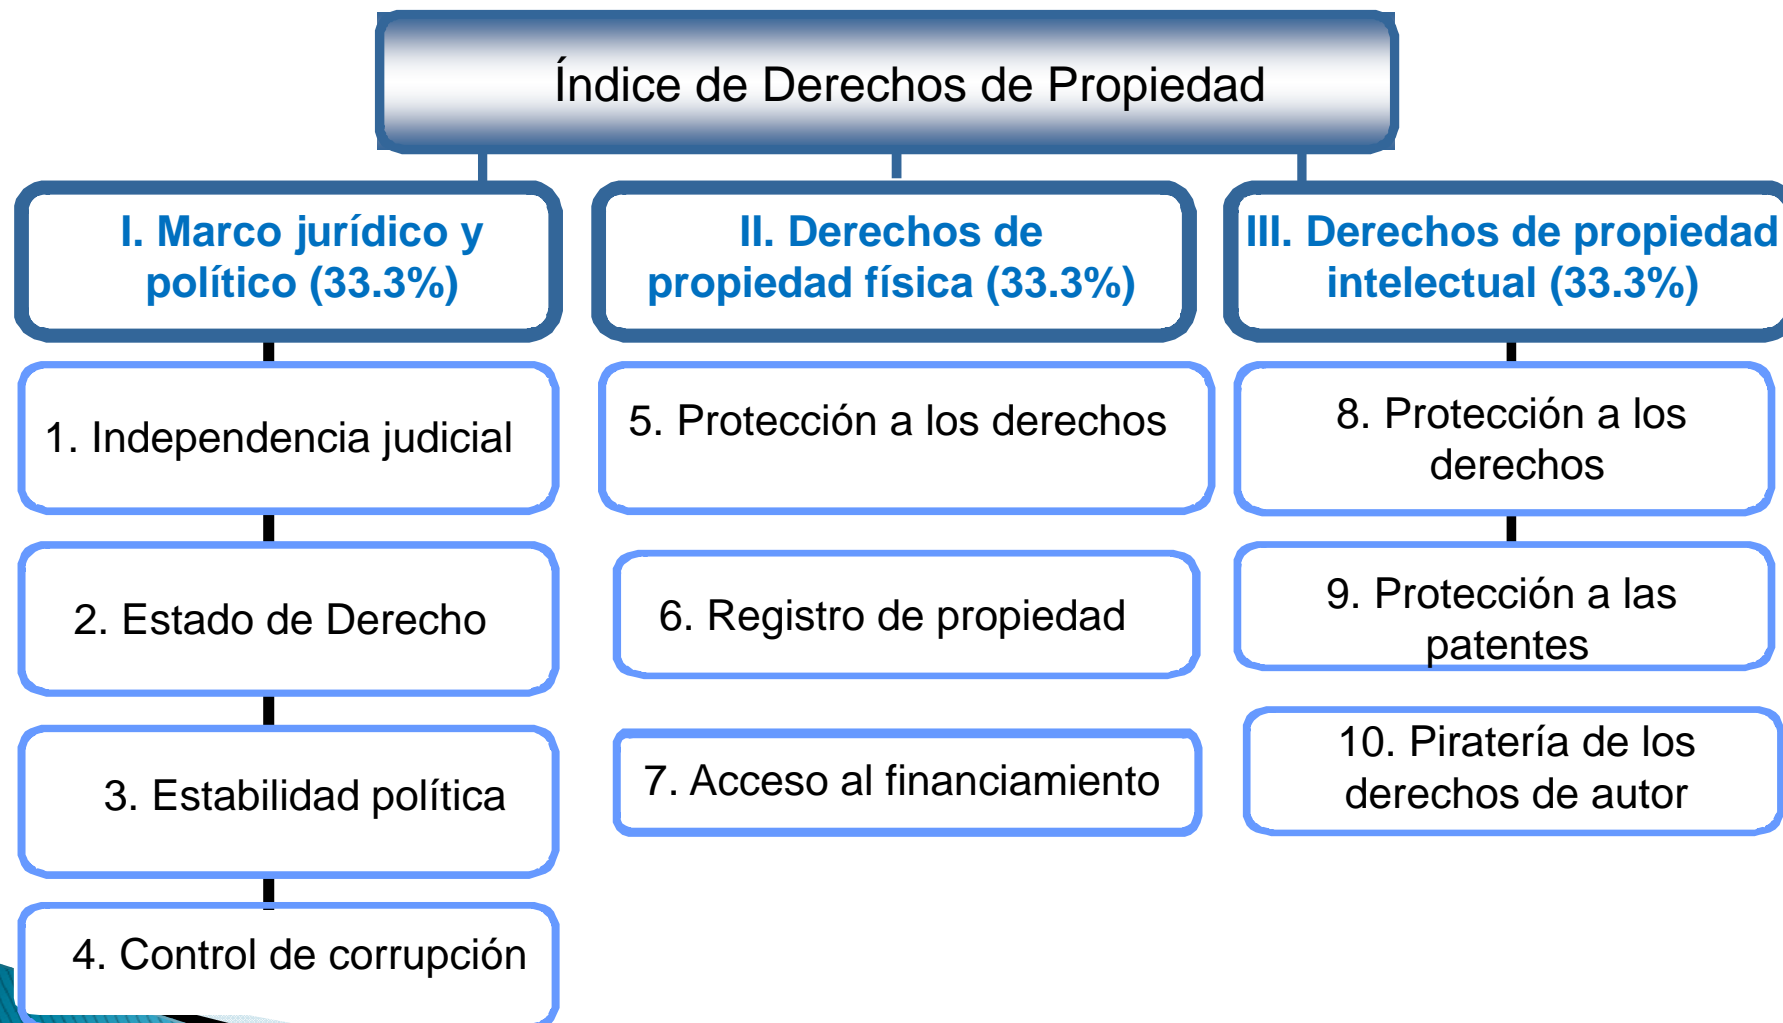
Índice de Derechos de Propiedad

I. Marco jurídico y político (33.3%)

1. Independencia judicial

2. Estado de Derecho

3. Estabilidad política

4. Control de corrupción

II. Derechos de propiedad física (33.3%)

5. Protección a los derechos

6. Registro de propiedad

7. Acceso al financiamiento

III. Derechos de propiedad intelectual (33.3%)

8. Protección a los derechos

9. Protección a las patentes

10. Piratería de los derechos de autor